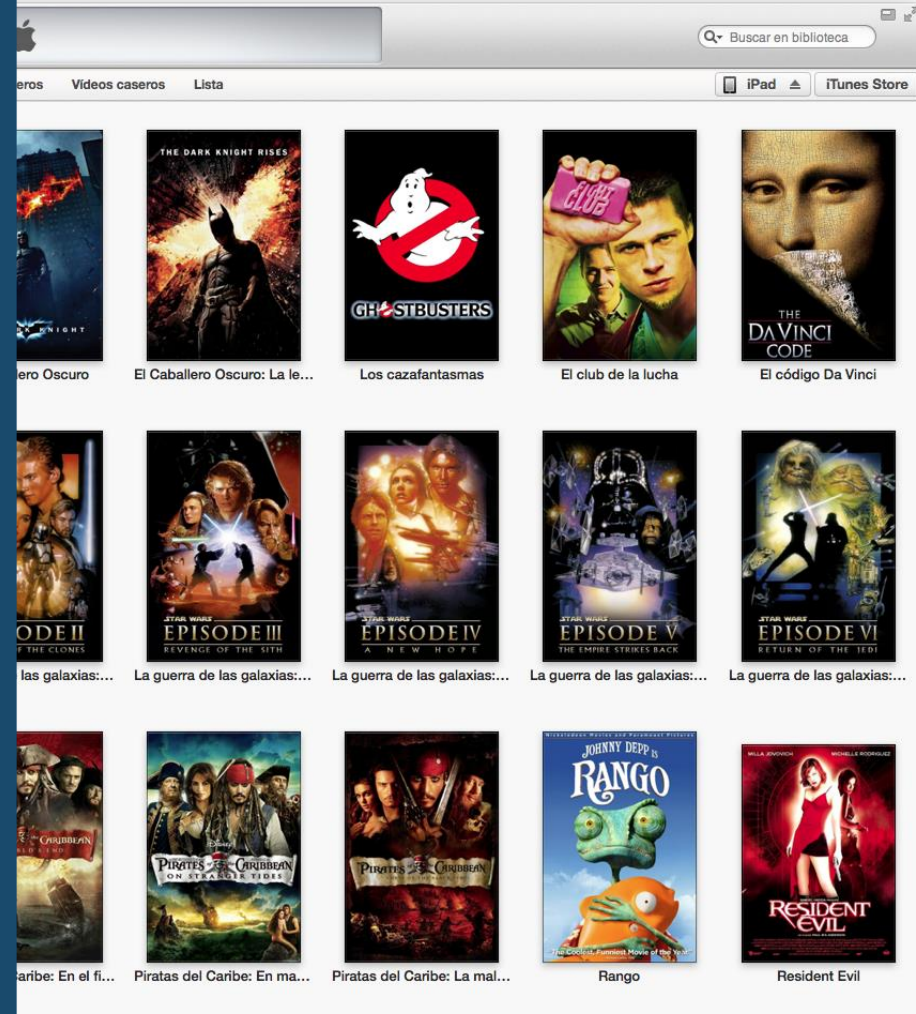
Buscar en biblioteca

eros Videos caseros Lista

iPad iTunes Store

KNIGHT

lero Oscuro

THE DARK KNIGHT RISES

El Caballero Oscuro: La le...

GHOSTBUSTERS

Los cazafantasmas

FIGHT CLUB

El club de la lucha

THE DA VINCI CODE

El código Da Vinci

ODE II
OF THE CLONES

las galaxias:...

STAR WARS
EPISODE III
REVENGE OF THE SITH

La guerra de las galaxias:...

STAR WARS
EPISODE IV
A NEW HOPE

La guerra de las galaxias:...

STAR WARS
EPISODE V
THE EMPIRE STRIKES BACK

La guerra de las galaxias:...

STAR WARS
EPISODE VI
RETURN OF THE JEDI

La guerra de las galaxias:...

CARIBBEAN

aribe: En el fi...

PIRATES CARIBBEAN
ON STRANGER TIDES

Piratas del Caribe: En ma...

PIRATES CARIBBEAN

Piratas del Caribe: La mal...

JOHNNY DEPP is
RANGO
The Coolest, Funniest Movie of the Year

Rango

MILLA JOVOVICH MICHELLE RODRIGUEZ
RESIDENT EVIL

Resident Evil